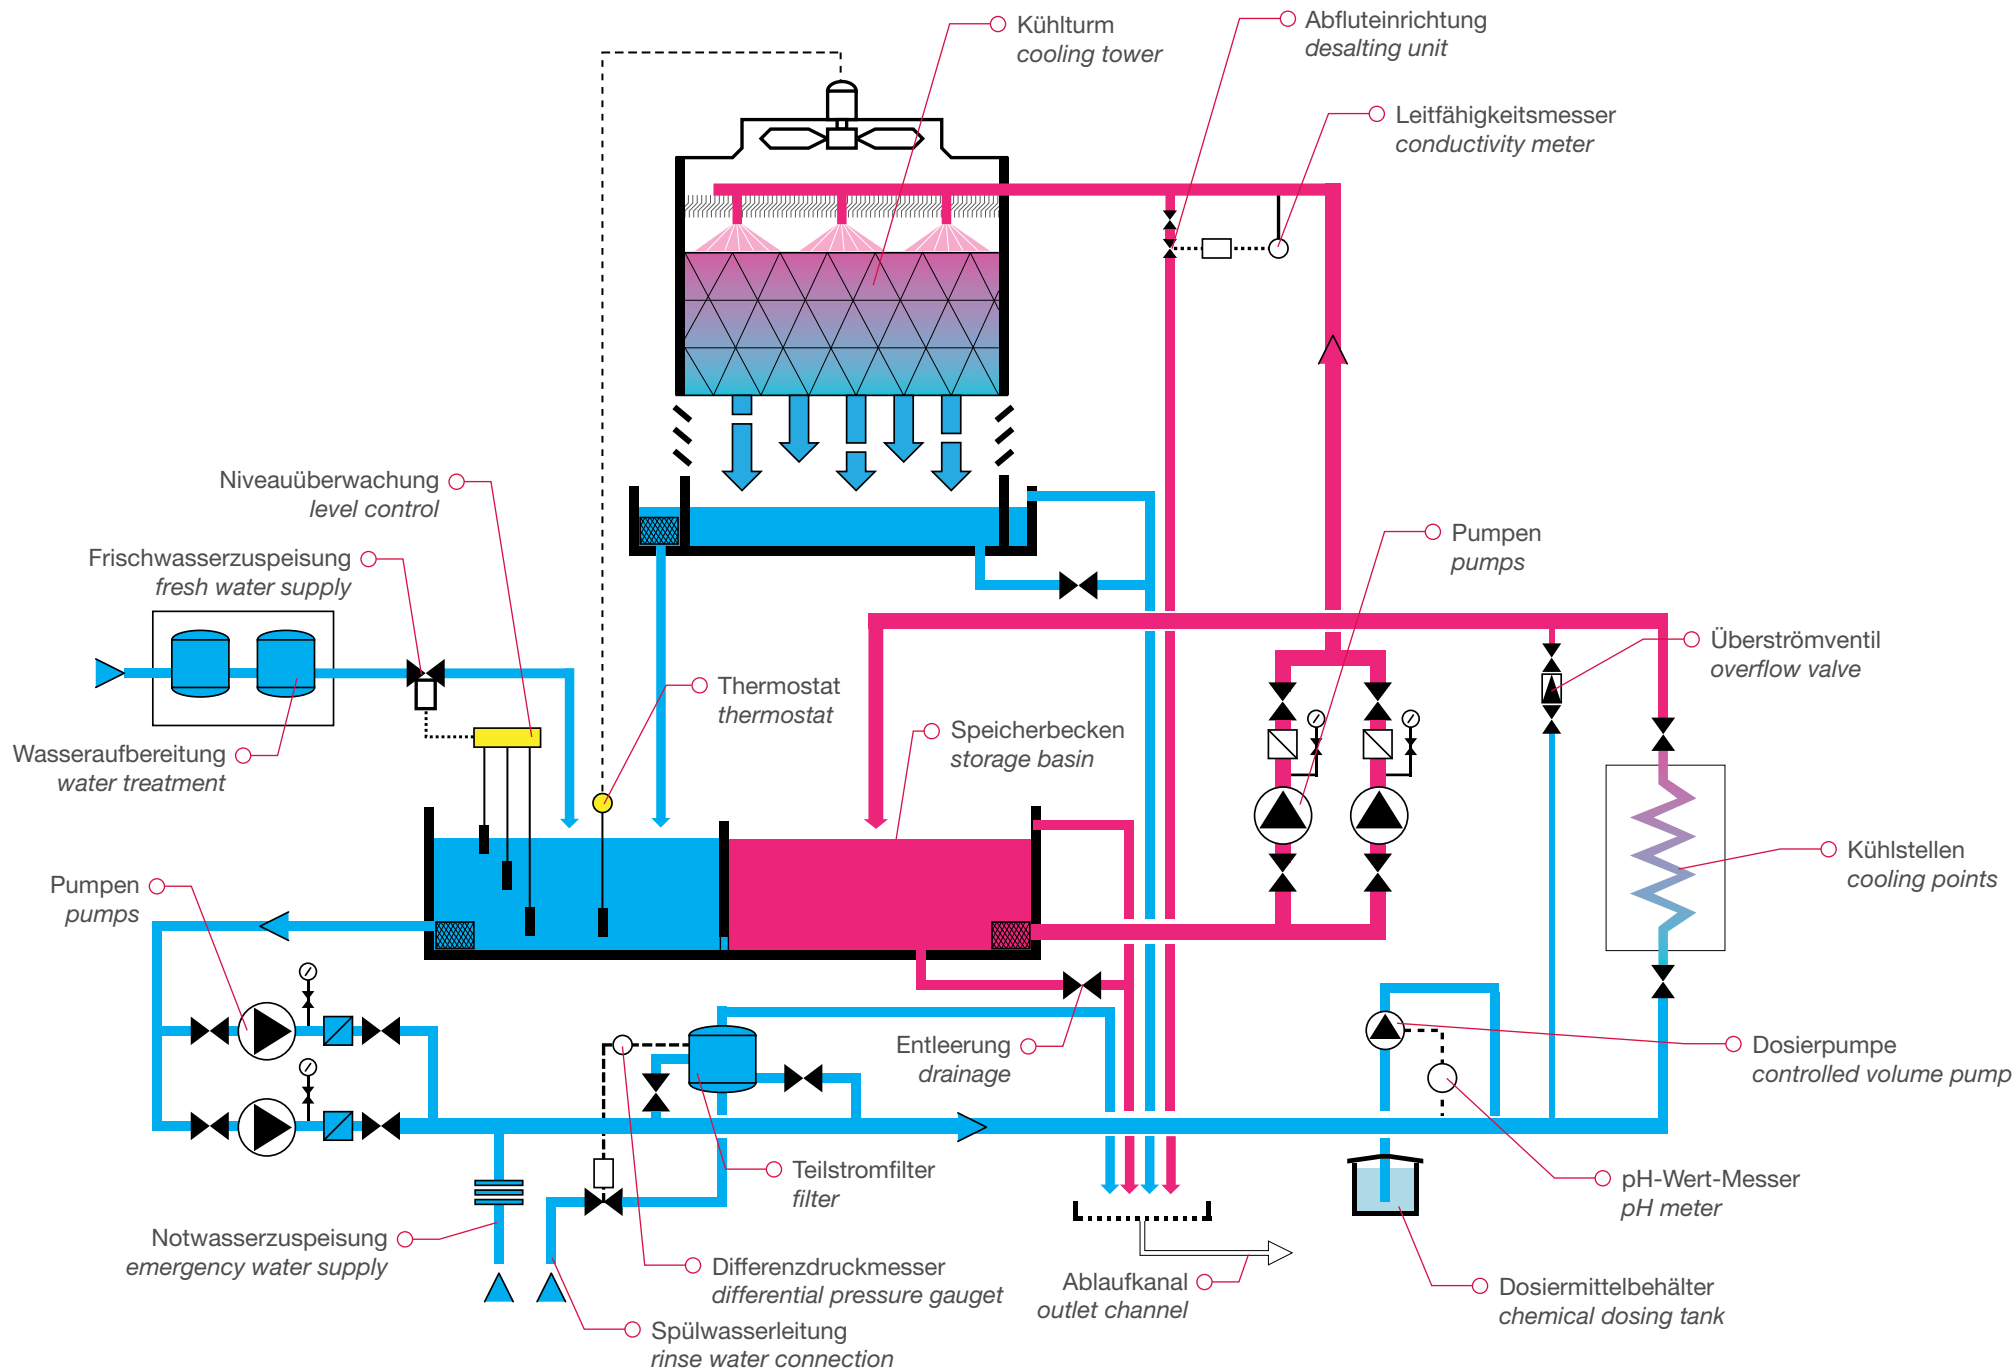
Kühlturm
cooling tower

Abfluteinrichtung
desalting unit

Leitfähigkeitsmesser
conductivity meter

Niveauüberwachung
level control

Frischwasserzuspeisung
fresh water supply

Wasseraufbereitung
water treatment

Thermostat
thermostat

Speicherbecken
storage basin

Pumpen
pumps

Überströmventil
overflow valve

Kühlstellen
cooling points

Pumpen
pumps

Entleerung
drainage

Dosierpumpe
controlled volume pump

Teilstromfilter
filter

pH-Wert-Messer
pH meter

Notwasserzuspeisung
emergency water supply

Differenzdruckmesser
differential pressure gauget

Ablaufkanal
outlet channel

Dosiermittelbehälter
chemical dosing tank

Spülwasserleitung
rinse water connection